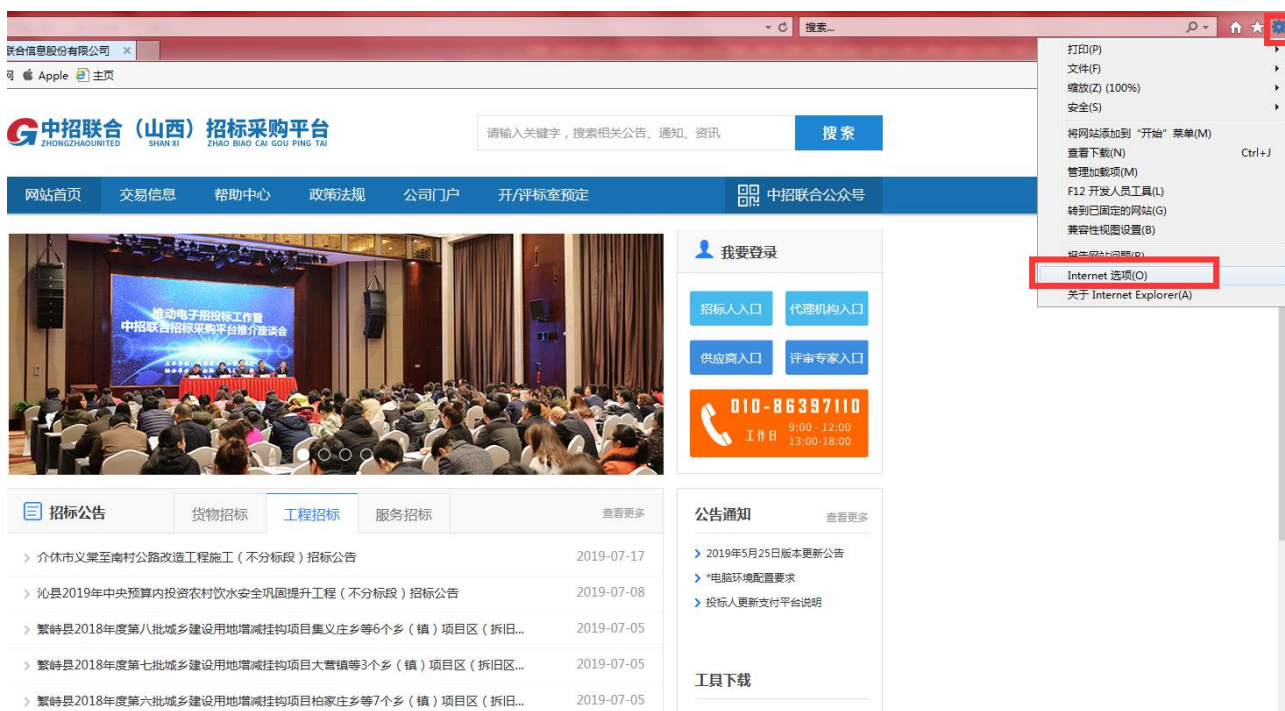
搜索...

联合信息股份有限公司 ×

Apple 主页

中招联合（山西）招标采购平台
ZHONGZHAOUNITED SHAN XI ZHAO BIAO CAI GOU PING TAI

请输入关键字，搜索相关公告、通知、资讯

搜索

网站首页 交易信息 帮助中心 政策法规 公司门户 开/评标室预定 中招联合公众号

推动电子招投标工作暨
中招联合招标采购平台推介座谈会

我要登录

招标人入口 代理机构入口
供应商入口 评审专家入口

010-86397110
工作日 9:00 - 12:00 13:00-18:00

招标公告 货物招标 工程招标 服务招标 查看更多

介休市义棠至南村公路改造工程施工（不分标段）招标公告 2019-07-17
沁县2019年中央预算内投资农村饮水安全巩固提升工程（不分标段）招标公告 2019-07-08
繁峙县2018年度第八批城乡建设用地增减挂钩项目集义庄乡等6个乡（镇）项目区（拆旧... 2019-07-05
繁峙县2018年度第七批城乡建设用地增减挂钩项目大营镇等3个乡（镇）项目区（拆旧区... 2019-07-05
繁峙县2018年度第六批城乡建设用地增减挂钩项目柏家庄乡等7个乡（镇）项目区（拆旧... 2019-07-05

公告通知 查看更多
2019年5月25日版本更新公告
*电脑环境配置要求
投标人更新支付平台说明

工具下载

打印(P)
文件(F)
缩放(Z) (100%)
安全(S)
将网站添加到“开始”菜单(M)
查看下载(N) Ctrl+J
管理加载项(M)
F12 开发人员工具(L)
转到已固定的网站(G)
兼容性视图设置(B)
报告网站问题(R)
Internet 选项(O)
关于 Internet Explorer(A)